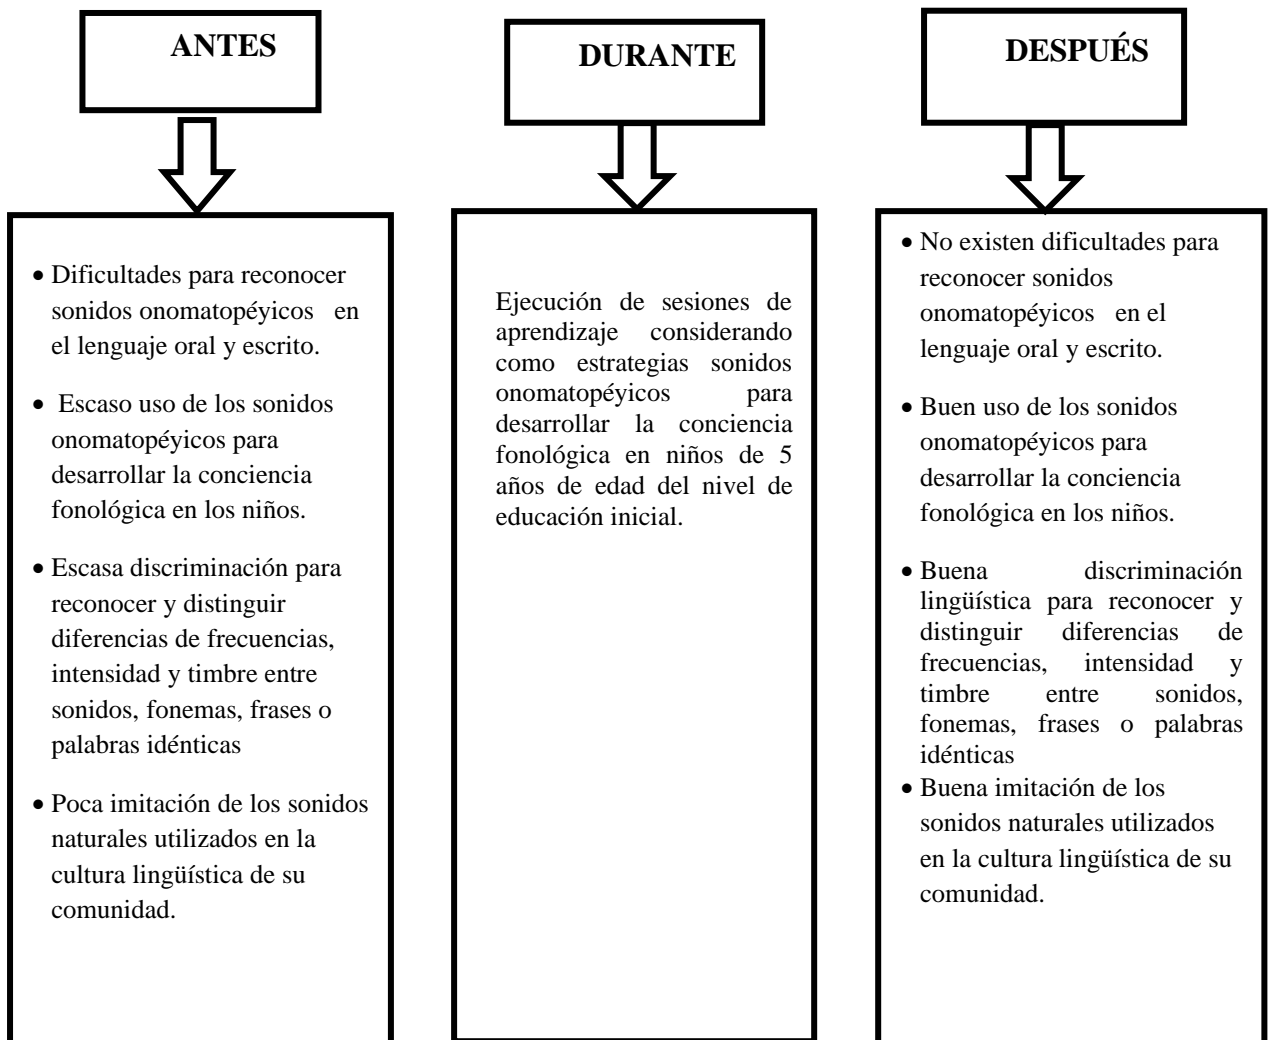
ANTES

- Dificultades para reconocer sonidos onomatopéyicos en el lenguaje oral y escrito.
- Escaso uso de los sonidos onomatopéyicos para desarrollar la conciencia fonológica en los niños.
- Escasa discriminación para reconocer y distinguir diferencias de frecuencias, intensidad y timbre entre sonidos, fonemas, frases o palabras idénticas
- Poca imitación de los sonidos naturales utilizados en la cultura lingüística de su comunidad.

DURANTE

Ejecución de sesiones de aprendizaje considerando como estrategias sonidos onomatopéyicos para desarrollar la conciencia fonológica en niños de 5 años de edad del nivel de educación inicial.

DESPUÉS

- No existen dificultades para reconocer sonidos onomatopéyicos en el lenguaje oral y escrito.
- Buen uso de los sonidos onomatopéyicos para desarrollar la conciencia fonológica en los niños.
- Buena discriminación lingüística para reconocer y distinguir diferencias de frecuencias, intensidad y timbre entre sonidos, fonemas, frases o palabras idénticas
- Buena imitación de los sonidos naturales utilizados en la cultura lingüística de su comunidad.